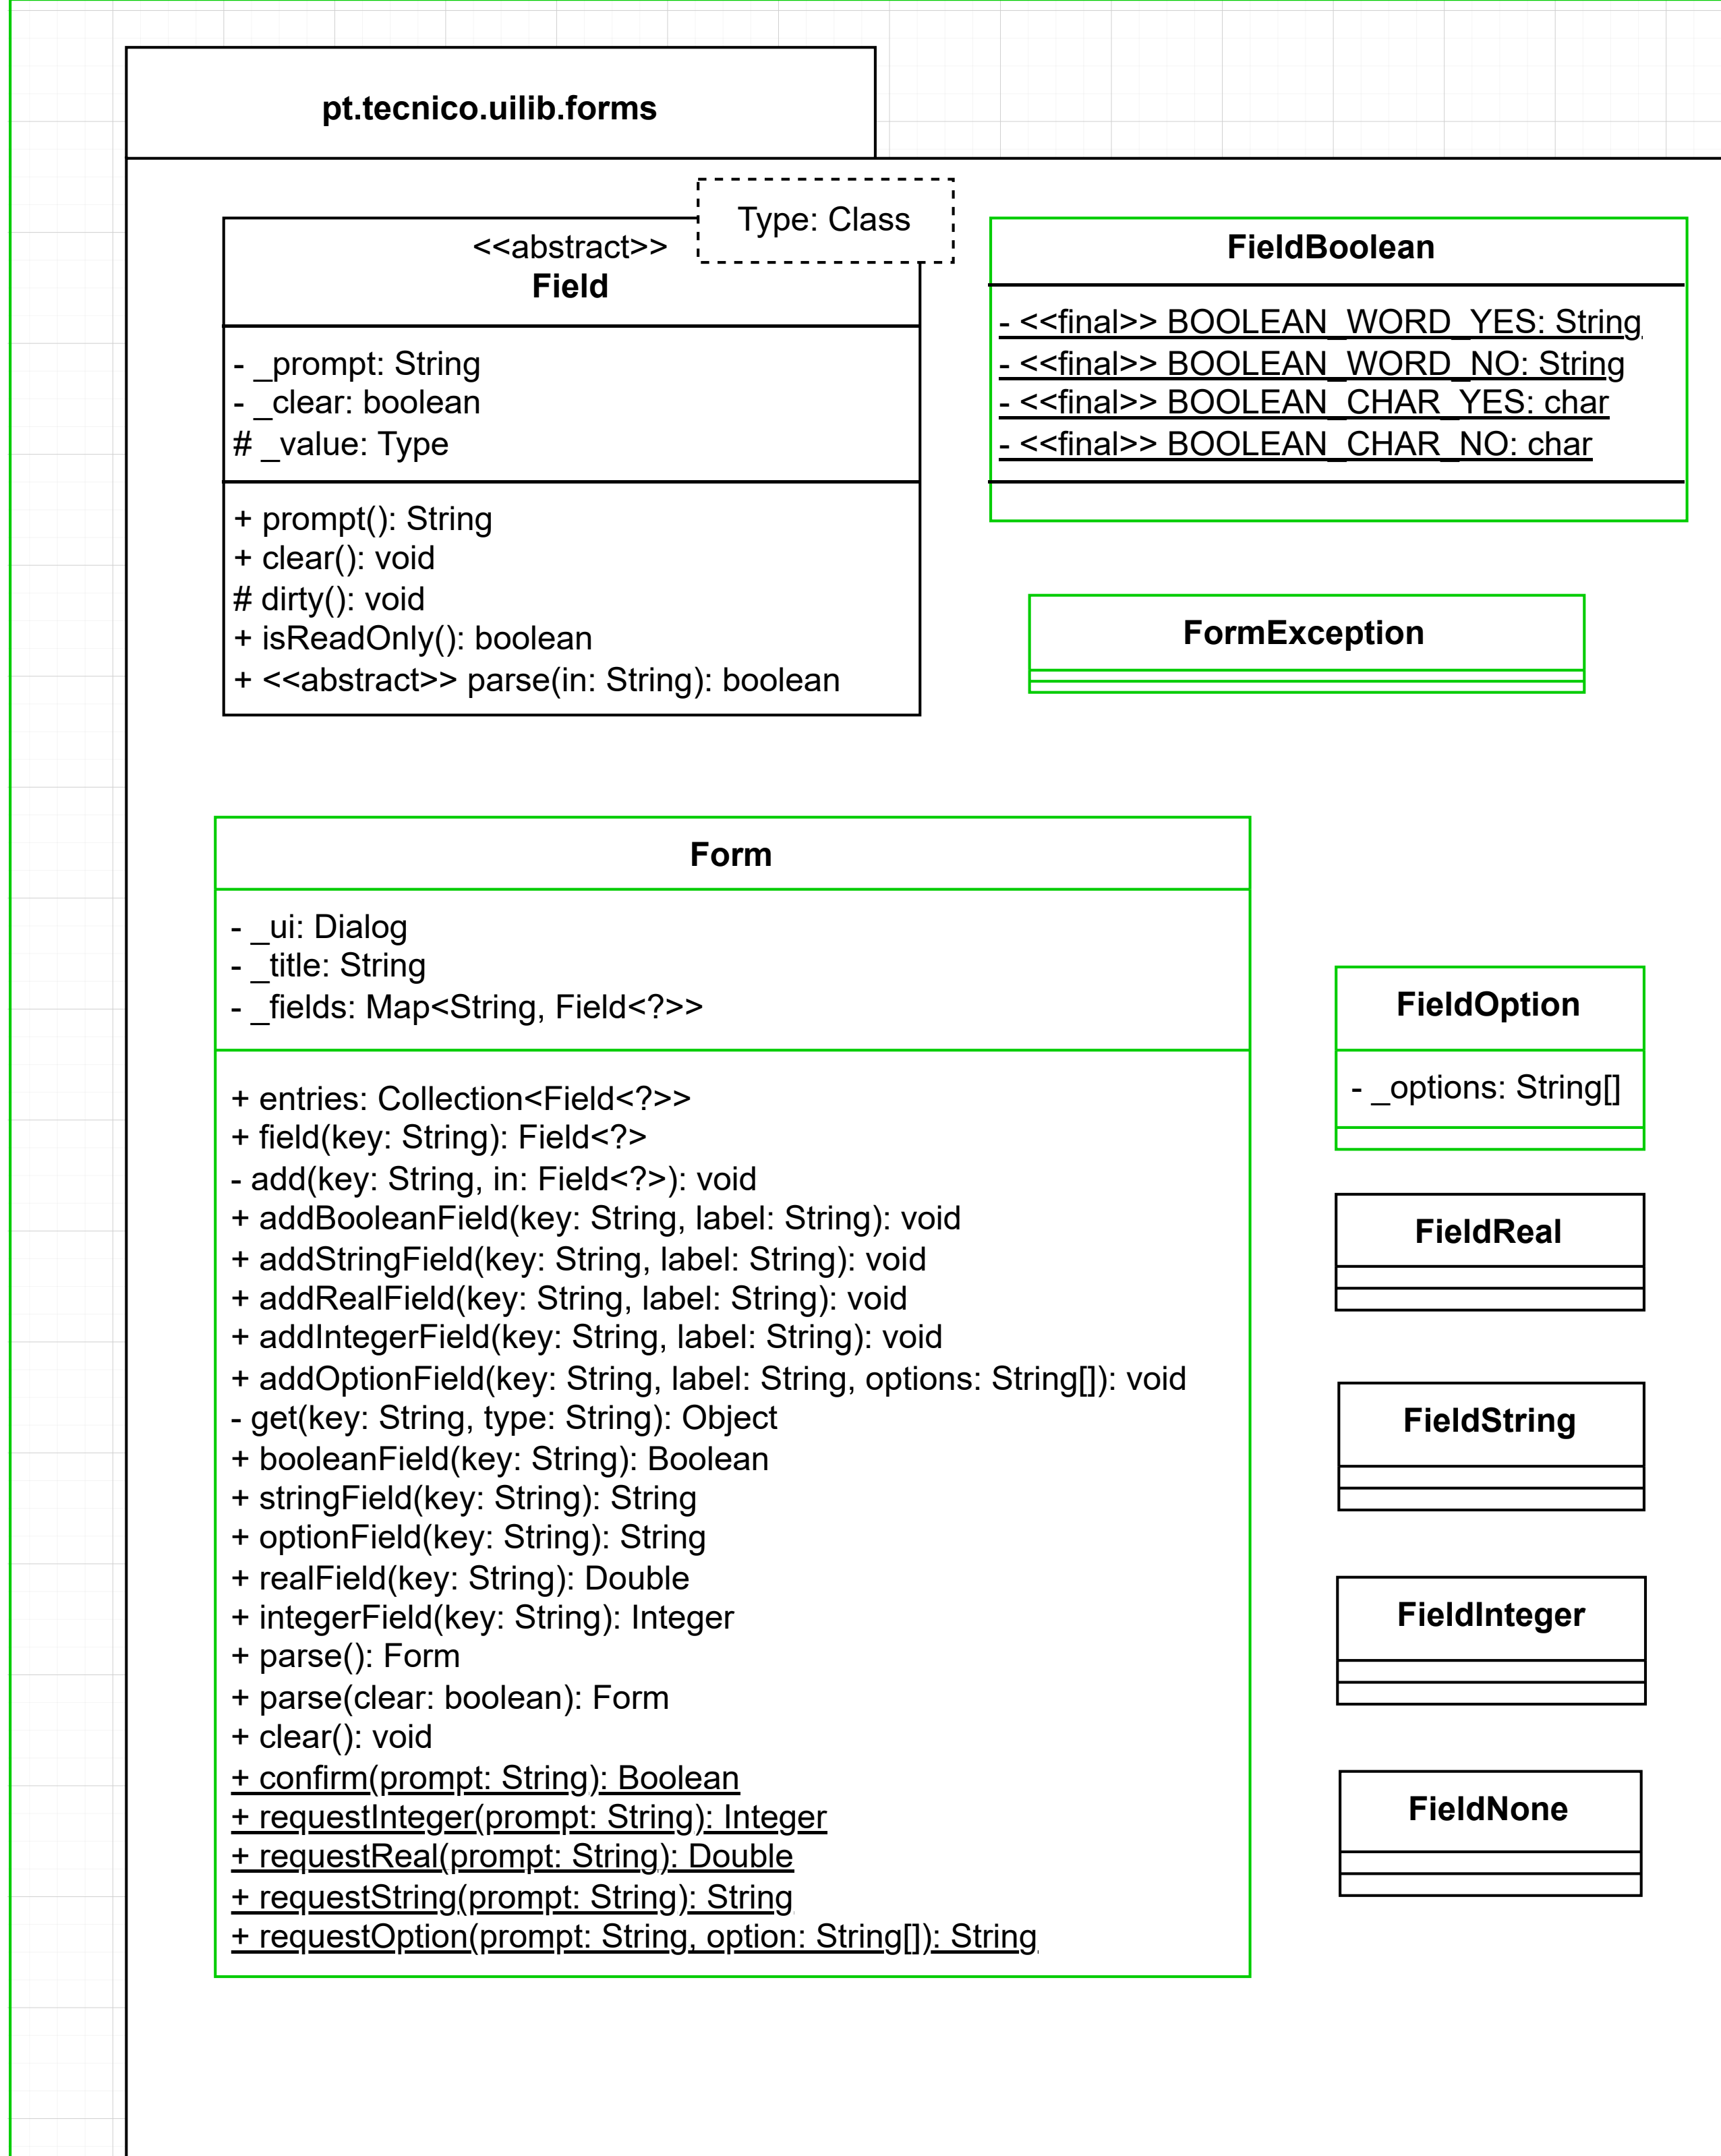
pt.tecnico.uilib.forms

Type: Class

<<abstract>>
Field

- _prompt: String
- _clear: boolean
# _value: Type

+ prompt(): String
+ clear(): void
# dirty(): void
+ isReadOnly(): boolean
+ <<abstract>> parse(in: String): boolean

FieldBoolean

- <<final>> BOOLEAN_WORD_YES: String
- <<final>> BOOLEAN_WORD_NO: String
- <<final>> BOOLEAN_CHAR_YES: char
- <<final>> BOOLEAN_CHAR_NO: char

FormException

Form

- _ui: Dialog
- _title: String
- _fields: Map<String, Field<?>>

+ entries: Collection<Field<?>>
+ field(key: String): Field<?>
- add(key: String, in: Field<?>): void
+ addBooleanField(key: String, label: String): void
+ addStringField(key: String, label: String): void
+ addRealField(key: String, label: String): void
+ addIntegerField(key: String, label: String): void
+ addOptionField(key: String, label: String, options: String[]): void
- get(key: String, type: String): Object
+ booleanField(key: String): Boolean
+ stringField(key: String): String
+ optionField(key: String): String
+ realField(key: String): Double
+ integerField(key: String): Integer
+ parse(): Form
+ parse(clear: boolean): Form
+ clear(): void
+ confirm(prompt: String): Boolean
+ requestInteger(prompt: String): Integer
+ requestReal(prompt: String): Double
+ requestString(prompt: String): String
+ requestOption(prompt: String, option: String[]): String

FieldOption

- _options: String[]

FieldReal

FieldString

FieldInteger

FieldNone